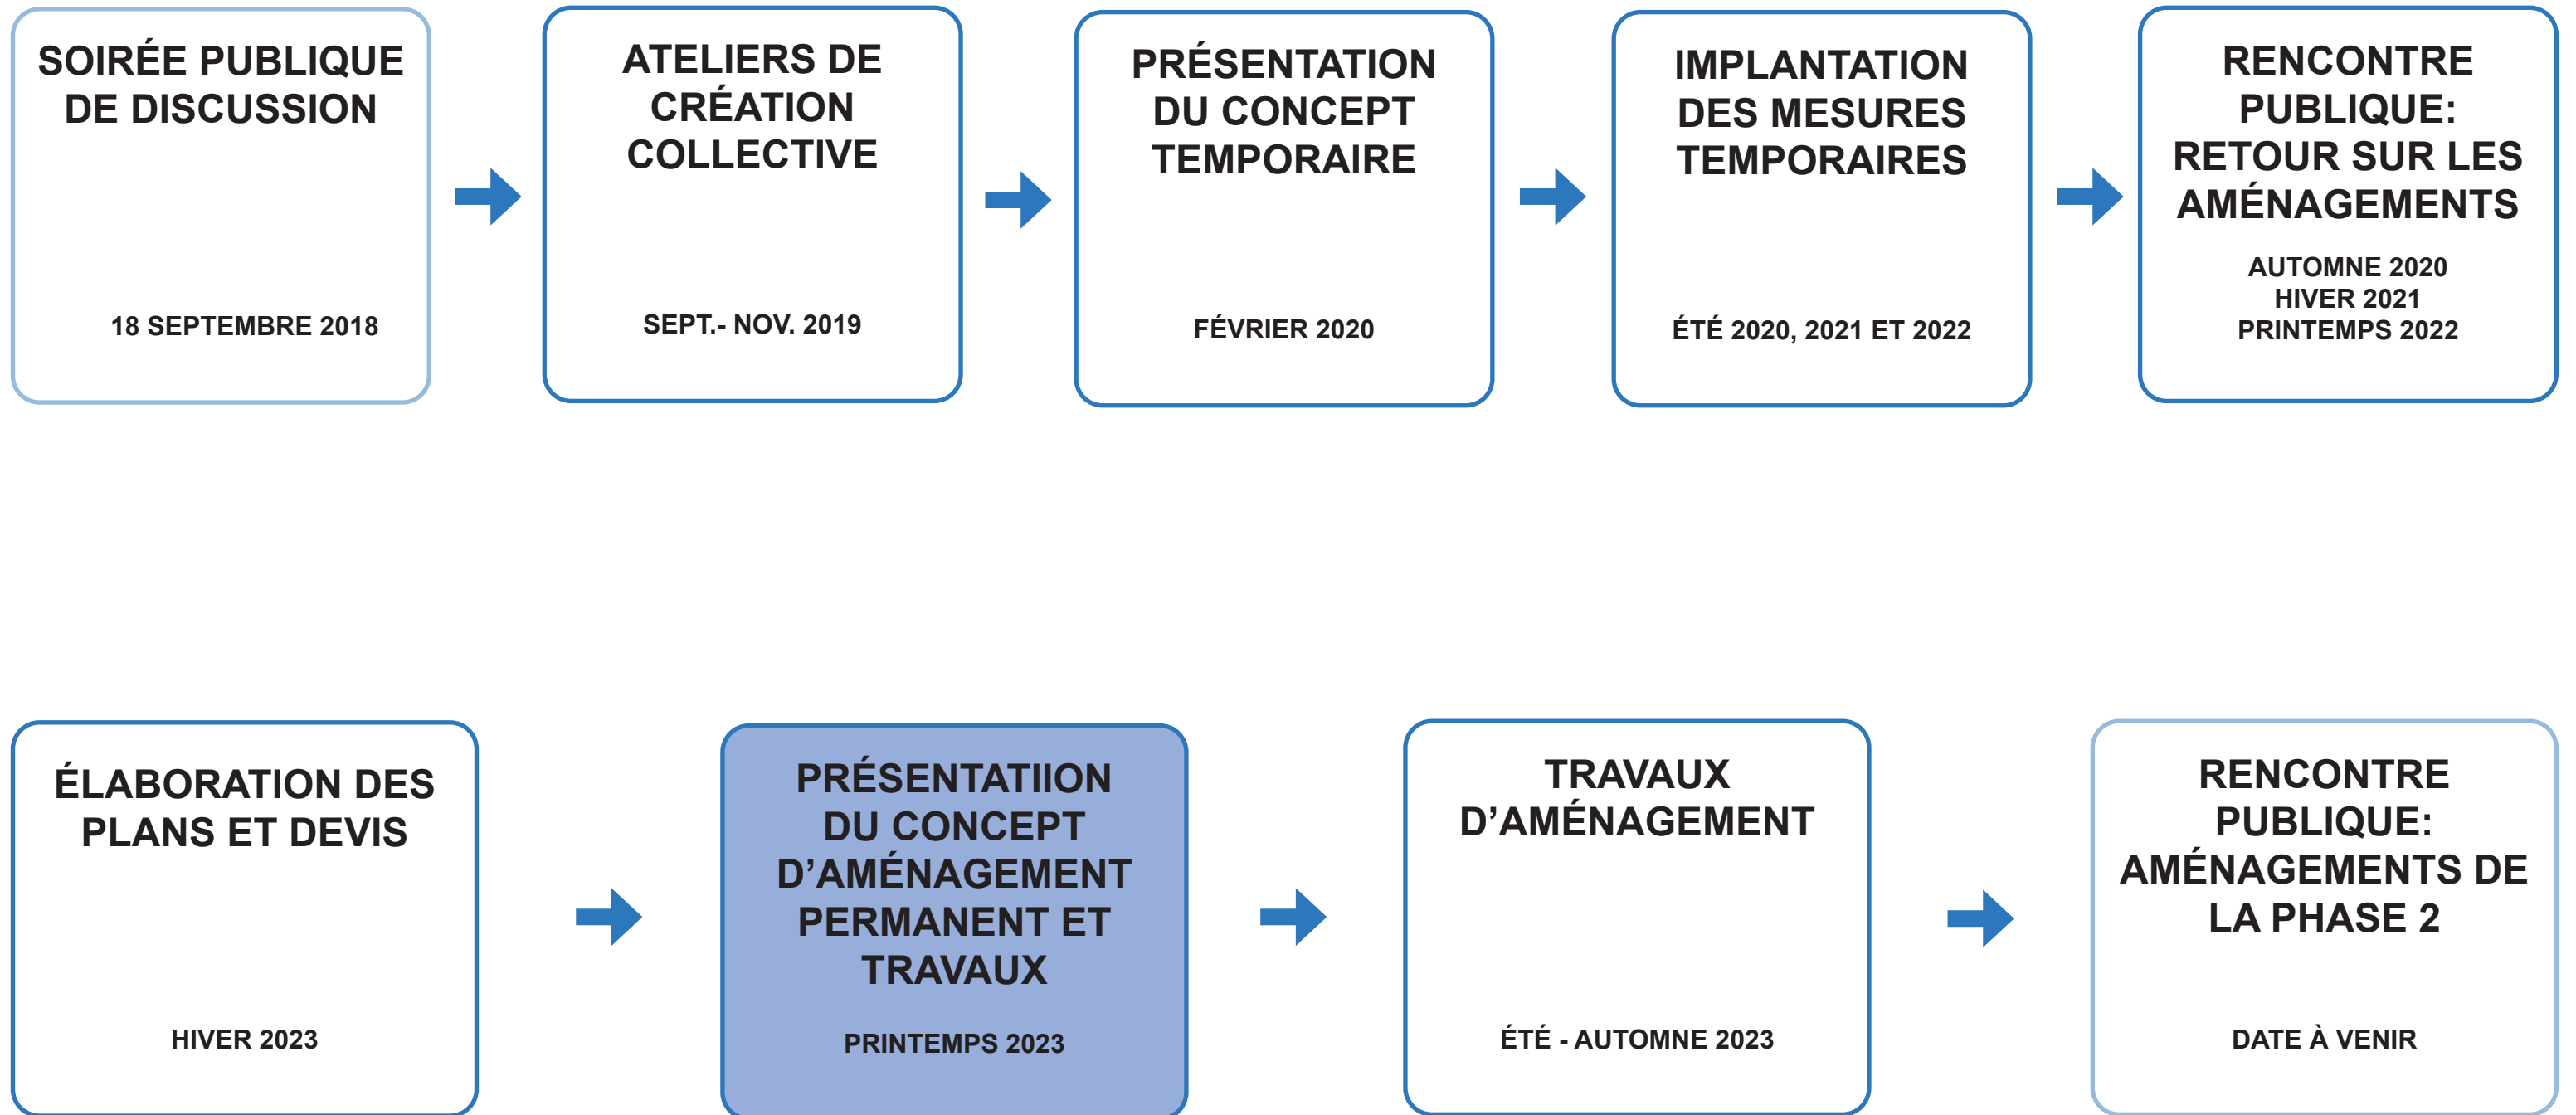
SOIRÉE PUBLIQUE DE DISCUSSION

18 SEPTEMBRE 2018

ATELIERS DE CRÉATION COLLECTIVE

SEPT.- NOV. 2019

PRÉSENTATION DU CONCEPT TEMPORAIRE

FÉVRIER 2020

IMPLANTATION DES MESURES TEMPORAIRES

ÉTÉ 2020, 2021 ET 2022

RENCONTRE PUBLIQUE: RETOUR SUR LES AMÉNAGEMENTS

AUTOMNE 2020
HIVER 2021
PRINTEMPS 2022

ÉLABORATION DES PLANS ET DEVIS

HIVER 2023

PRÉSENTATIION DU CONCEPT D'AMÉNAGEMENT PERMANENT ET TRAVAUX

PRINTEMPS 2023

TRAVAUX D'AMÉNAGEMENT

ÉTÉ - AUTOMNE 2023

RENCONTRE PUBLIQUE: AMÉNAGEMENTS DE LA PHASE 2

DATE À VENIR